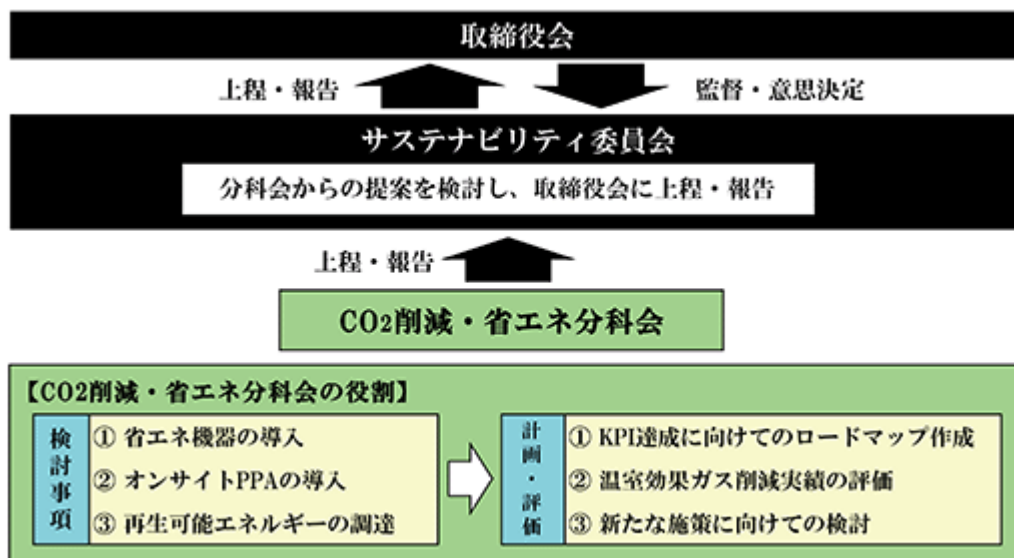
取締役会

上程・報告

監督・意思決定

サステナビリティ委員会

分科会からの提案を検討し、取締役会に上程・報告

上程・報告

$CO_2$削減・省エネ分科会

【CO2削減・省エネ分科会の役割】

検討事項

① 省エネ機器の導入

② オンサイトPPAの導入

③ 再生可能エネルギーの調達

計画・評価

① KPI達成に向けてのロードマップ作成

② 温室効果ガス削減実績の評価

③ 新たな施策に向けての検討